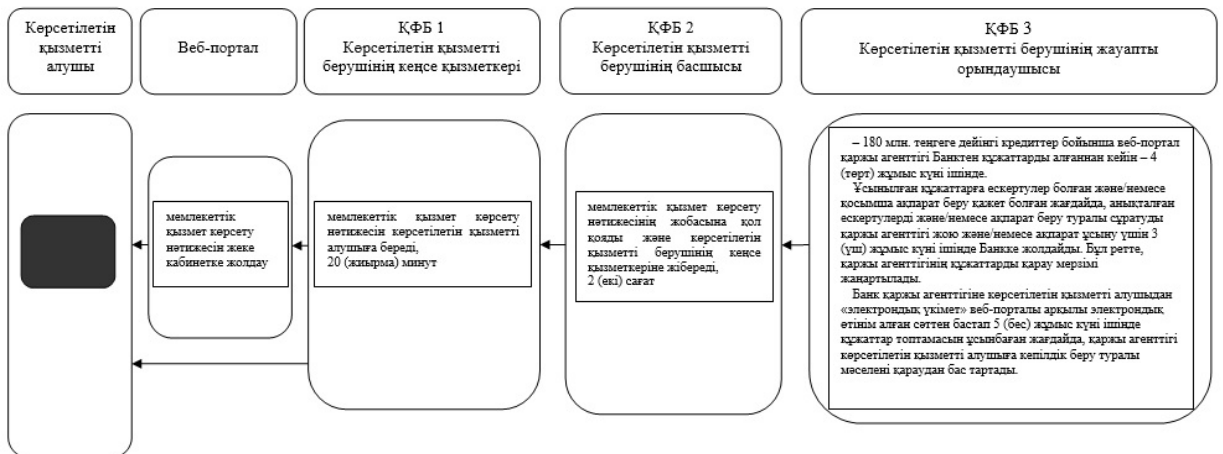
Көрсетілетін қызметті алушы

Веб-портал

ҚФБ 1
Көрсетілетін қызметті берушінің кеңсе қызметкері

ҚФБ 2
Көрсетілетін қызметті берушінің басшысы

ҚФБ 3
Көрсетілетін қызметті берушінің жауапты орындаушысы

– 180 млн. теңгеге дейінгі кредиттер бойынша веб-портал қаржы агенттігі Банктен құжаттарды алғаннан кейін – 4 (төрт) жұмыс күні ішінде.
Ұсынылған құжаттарға ескертулер болған және/немесе қосымша ақпарат беру қажет болған жағдайда, анықталған ескертулерді және/немесе ақпарат беру туралы сұратуды қаржы агенттігі жою және/немесе ақпарат ұсыну үшін 3 (үш) жұмыс күні ішінде Банкке жолдайды. Бұл ретте, қаржы агенттігінің құжаттарды қарау мерзімі жаңартылады.
Банк қаржы агенттігіне көрсетілетін қызметті алушыдан «электрондық үкімет» веб-порталы арқылы электрондық өтінім алған сәттен бастап 5 (бес) жұмыс күні ішінде құжаттар топтамасын ұсынбаған жағдайда, қаржы агенттігі көрсетілетін қызметті алушыға кепілдік беру туралы мәселені қараудан бас тартады.

мемлекеттік қызмет көрсету нәтижесінің жобасына қол қояды және көрсетілетін қызметті берушінің кеңсе қызметкеріне жібереді,
2 (екі) сағат

мемлекеттік қызмет көрсету нәтижесін көрсетілетін қызметті алушыға береді,
20 (жиырма) минут

мемлекеттік қызмет көрсету нәтижесін жеке кабинетке жолдау